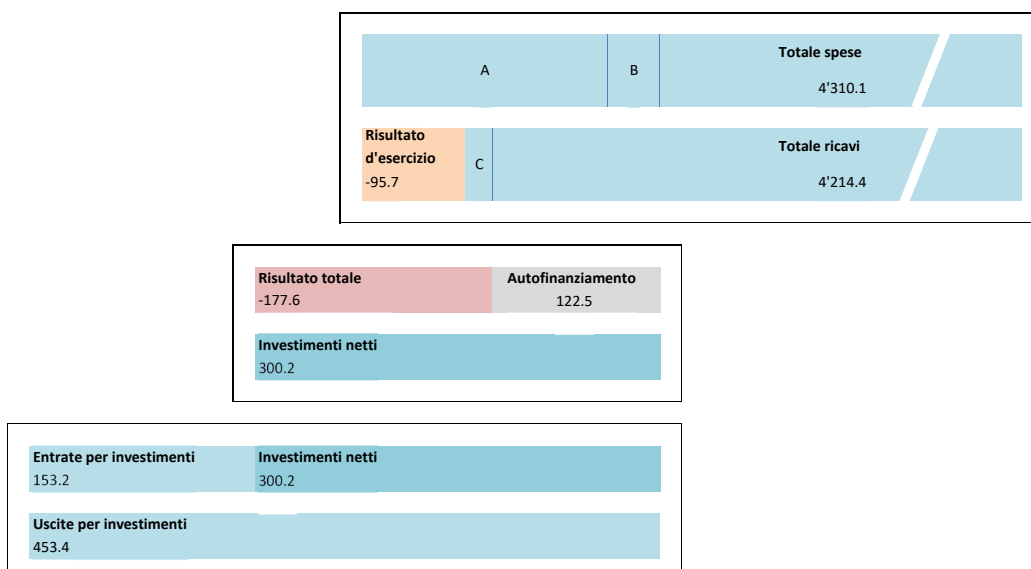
A

B

Totale spese
4'310.1

Risultato d'esercizio
-95.7

C

Totale ricavi
4'214.4

Risultato totale
-177.6

Autofinanziamento
122.5

Investimenti netti
300.2

Entrate per investimenti
153.2

Investimenti netti
300.2

Uscite per investimenti
453.4